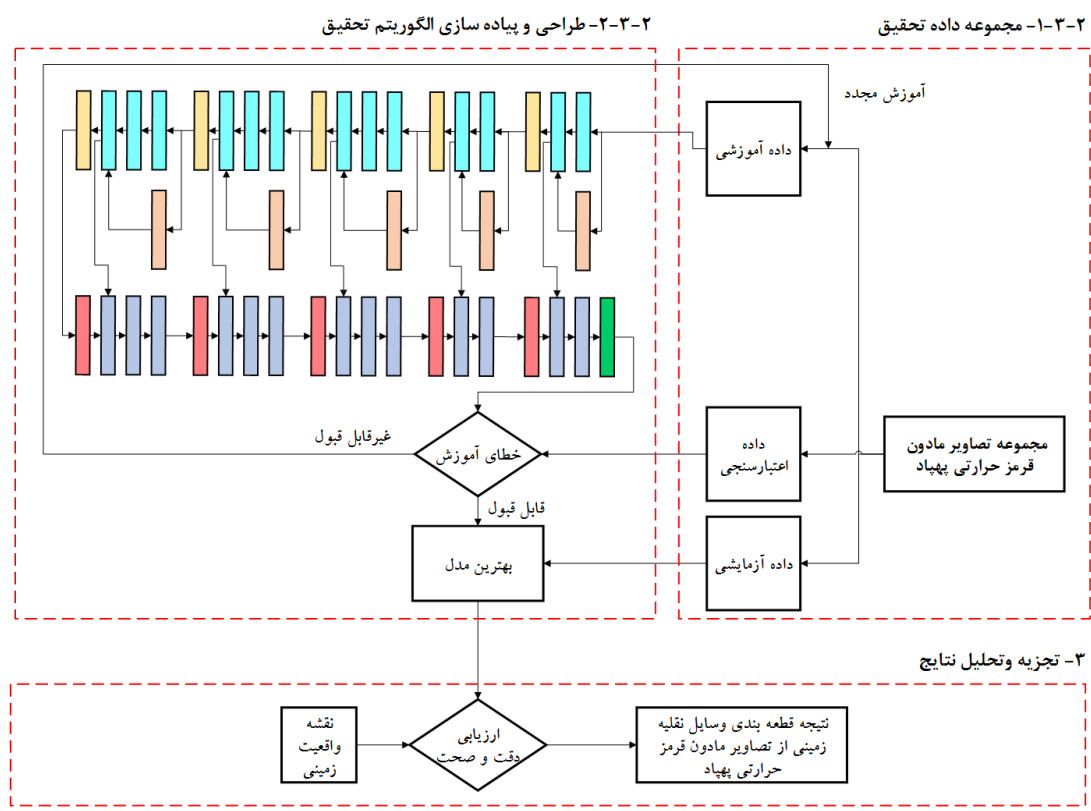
۲-۳-۲- طراحی و پیاده سازی الگوریتم تحقیق

۲-۳-۱- مجموعه داده تحقیق

آموزش مجدد

داده آموزشی

غیرقابل قبول

خطای آموزش

داده اعتبارسنجی

مجموعه تصاویر مادون قرمز حرارتی پهپاد

قابل قبول

بهترین مدل

داده آزمایشی

۳- تجزیه وتحلیل نتایج

نقشه واقعیت زمینی

ارزیابی دقت و صحت

نتیجه قطعه بندی وسایل نقلیه زمینی از تصاویر مادون قرمز حرارتی پهپاد